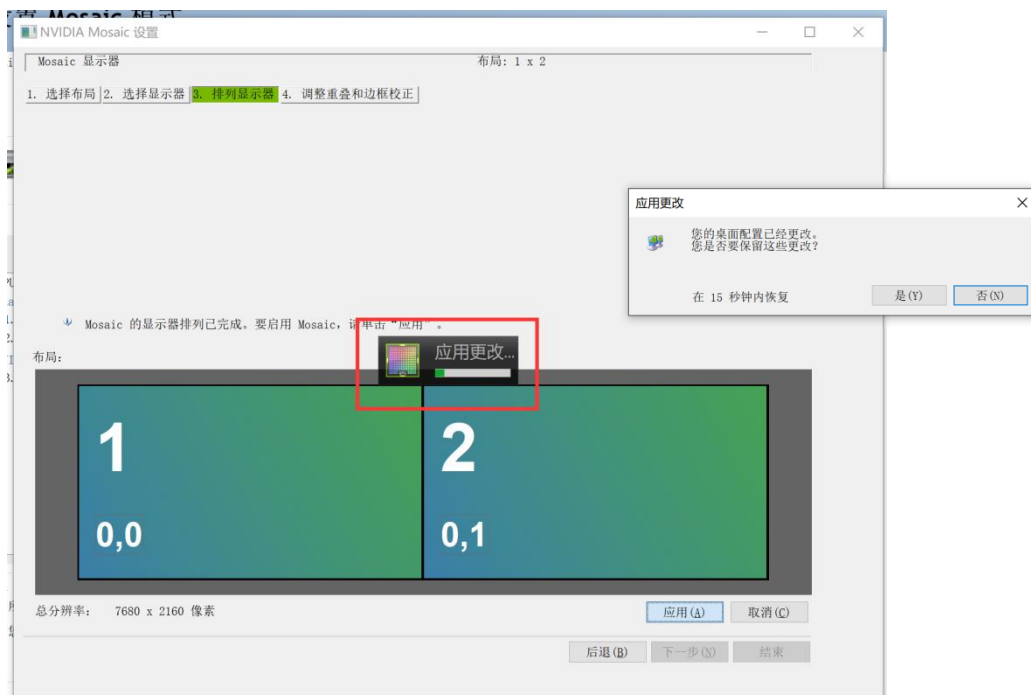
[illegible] Mosaic 模式

NVIDIA Mosaic 设置

Mosaic 显示器

布局: 1 x 2

1. 选择布局 2. 选择显示器 3. 排列显示器 4. 调整重叠和边框校正

应用更改

您的桌面配置已经更改。
您是否要保留这些更改?

在 15 秒钟内恢复

是(Y) 否(N)

Mosaic 的显示器排列已完成。要启用 Mosaic，请单击"应用"。

应用更改...

布局:

1
0,0

2
0,1

总分辨率: 7680 x 2160 像素

应用(A) 取消(C)

后退(B) 下一步(N) 结束